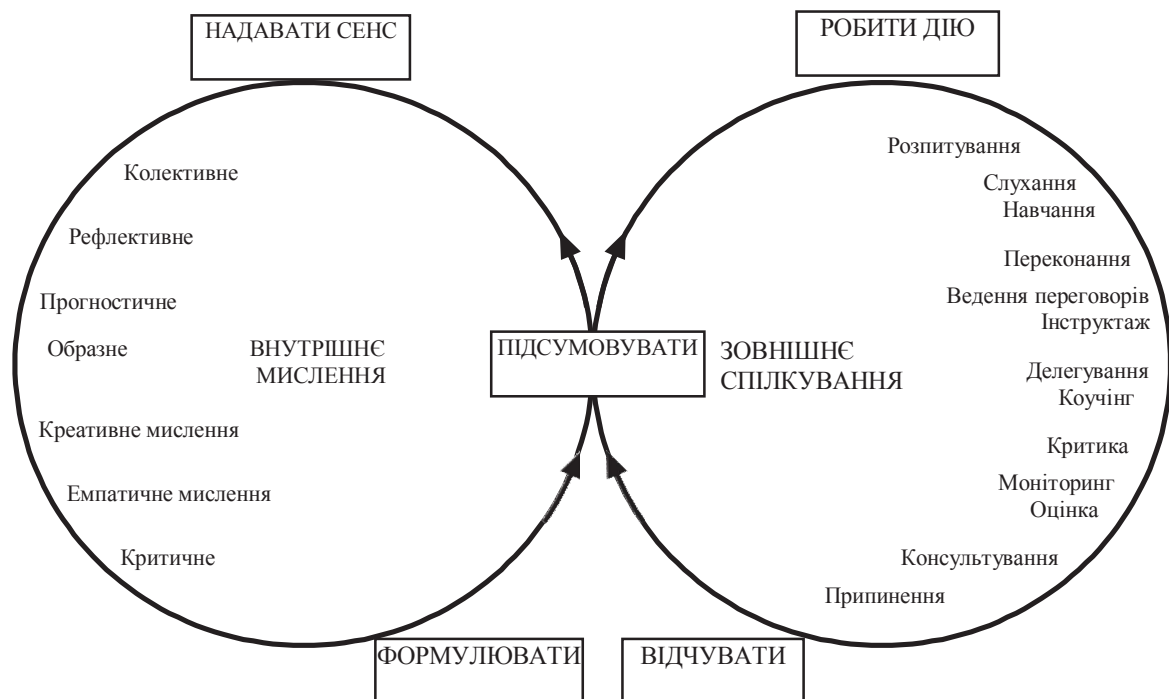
НАДАВАТИ СЕНС

РОБИТИ ДІЮ

Колективне

Рефлективне

Прогностичне

Образне

ВНУТРІШНЄ МИСЛЕННЯ

Креативне мислення

Емпатичне мислення

Критичне

ПІДСУМОВУВАТИ

ЗОВНІШНЄ СПІЛКУВАННЯ

Розпитування
Слухання
Навчання
Переконання
Ведення переговорів
Інструктаж
Делегування
Коучінг
Критика
Моніторинг
Оцінка
Консультування
Припинення

ФОРМУЛЮВАТИ

ВІДЧУВАТИ